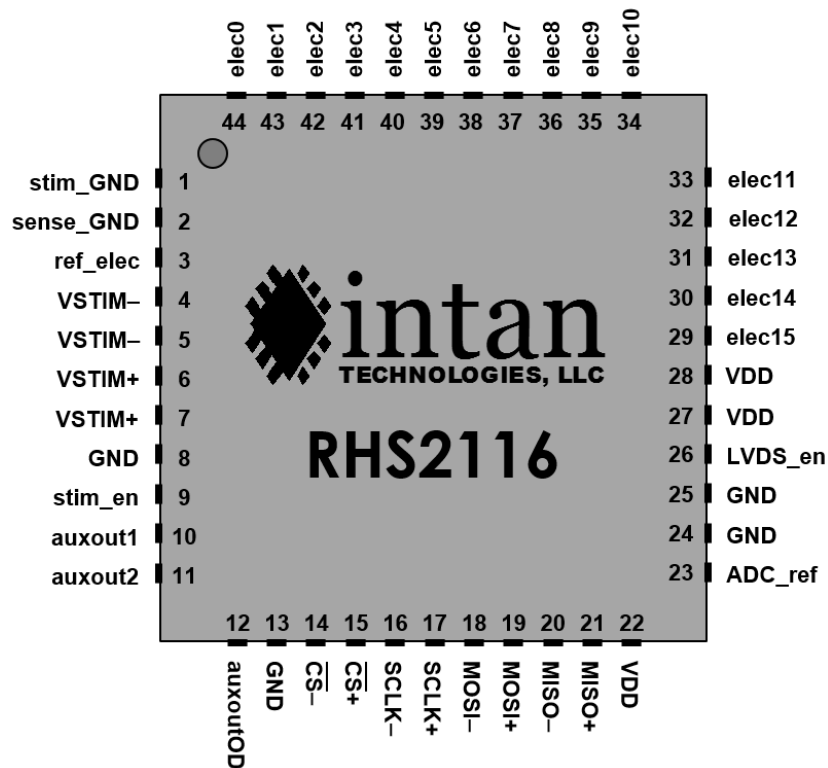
elec0 elec1 elec2 elec3 elec4 elec5 elec6 elec7 elec8 elec9 elec10

44 43 42 41 40 39 38 37 36 35 34

stim_GND 1
sense_GND 2
ref_elec 3
VSTIM– 4
VSTIM– 5
VSTIM+ 6
VSTIM+ 7
GND 8
stim_en 9
auxout1 10
auxout2 11

33 elec11
32 elec12
31 elec13
30 elec14
29 elec15
28 VDD
27 VDD
26 LVDS_en
25 GND
24 GND
23 ADC_ref

intan
TECHNOLOGIES, LLC
RHS2116

12 13 14 15 16 17 18 19 20 21 22

auxoutOD GND $\overline{CS}$– $\overline{CS}$+ SCLK– SCLK+ MOSI– MOSI+ MISO– MISO+ VDD